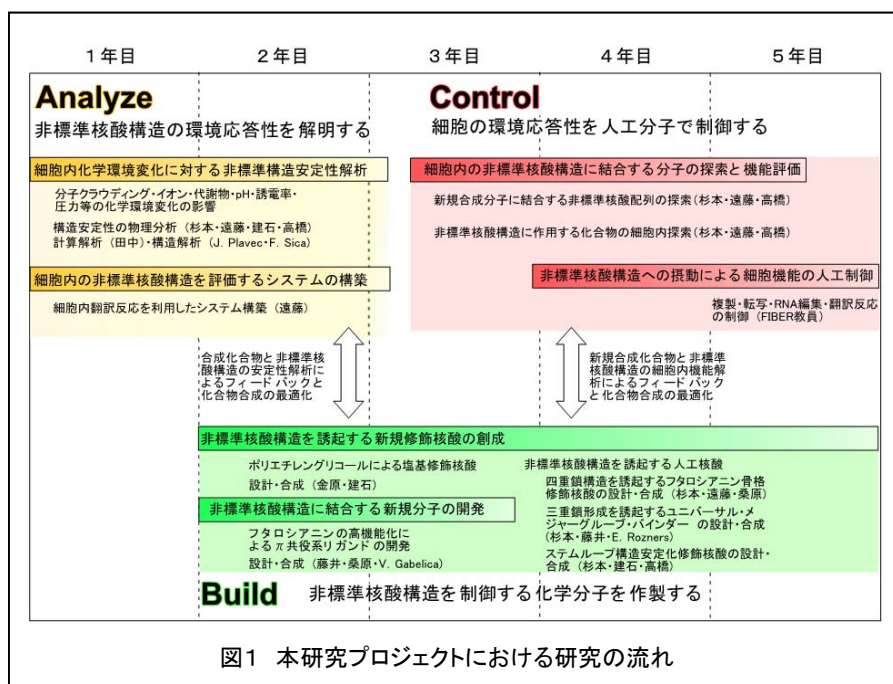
1年目　2年目　3年目　4年目　5年目

Analyze
非標準核酸構造の環境応答性を解明する

Control
細胞の環境応答性を人工分子で制御する

細胞内化学環境変化に対する非標準構造安定性解析

分子クラウディング・イオン・代謝物・pH・誘電率・圧力等の化学環境変化の影響

構造安定性の物理分析（杉本・遠藤・建石・高橋）
計算解析（田中）・構造解析（J. Plavec・F. Sica）

細胞内の非標準核酸構造を評価するシステムの構築

細胞内翻訳反応を利用したシステム構築（遠藤）

細胞内の非標準核酸構造に結合する分子の探索と機能評価

新規合成分子に結合する非標準核酸配列の探索（杉本・遠藤・高橋）

非標準核酸構造に作用する化合物の細胞内探索（杉本・遠藤・高橋）

非標準核酸構造への摂動による細胞機能の人工制御

複製・転写・RNA編集・翻訳反応の制御（FIBER教員）

合成化合物と非標準核酸構造の安定性解析によるフィードバックと化合物合成の最適化

新規合成化合物と非標準核酸構造の細胞内機能解析によるフィードバックと化合物合成の最適化

非標準核酸構造を誘起する新規修飾核酸の創成

ポリエチレングリコールによる塩基修飾核酸
設計・合成（金原・建石）

非標準核酸構造を誘起する人工核酸

四重鎖構造を誘起するフタロシアニン骨格修飾核酸の設計・合成（杉本・遠藤・桑原）

非標準核酸構造に結合する新規分子の開発

フタロシアニンの高機能化によるπ共役系リガンドの開発
設計・合成（藤井・桑原・V. Gabelica）

三重鎖形成を誘起するユニバーサル・メジャーグルーブ・バインダー の設計・合成（杉本・藤井・E. Rozners）

ステムループ構造安定化修飾核酸の設計・合成（杉本・建石・高橋）

Build　非標準核酸構造を制御する化学分子を作製する

図1　本研究プロジェクトにおける研究の流れ